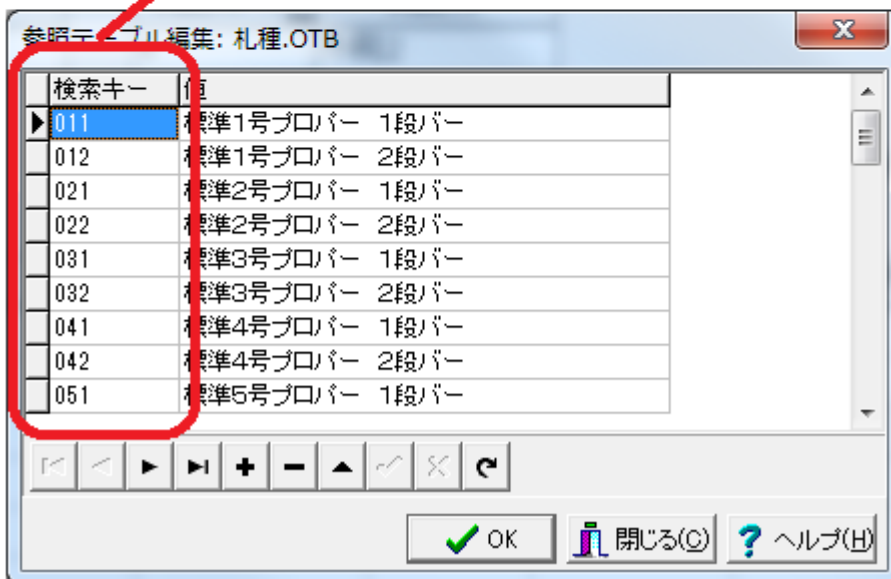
参照テーブル編集: 札種.OTB

| 検索キー | 値 |
|---|---|
| 011 | 標準1号プロパー 1段バー |
| 012 | 標準1号プロパー 2段バー |
| 021 | 標準2号プロパー 1段バー |
| 022 | 標準2号プロパー 2段バー |
| 031 | 標準3号プロパー 1段バー |
| 032 | 標準3号プロパー 2段バー |
| 041 | 標準4号プロパー 1段バー |
| 042 | 標準4号プロパー 2段バー |
| 051 | 標準5号プロパー 1段バー |

OK 閉じる(C) ヘルプ(H)